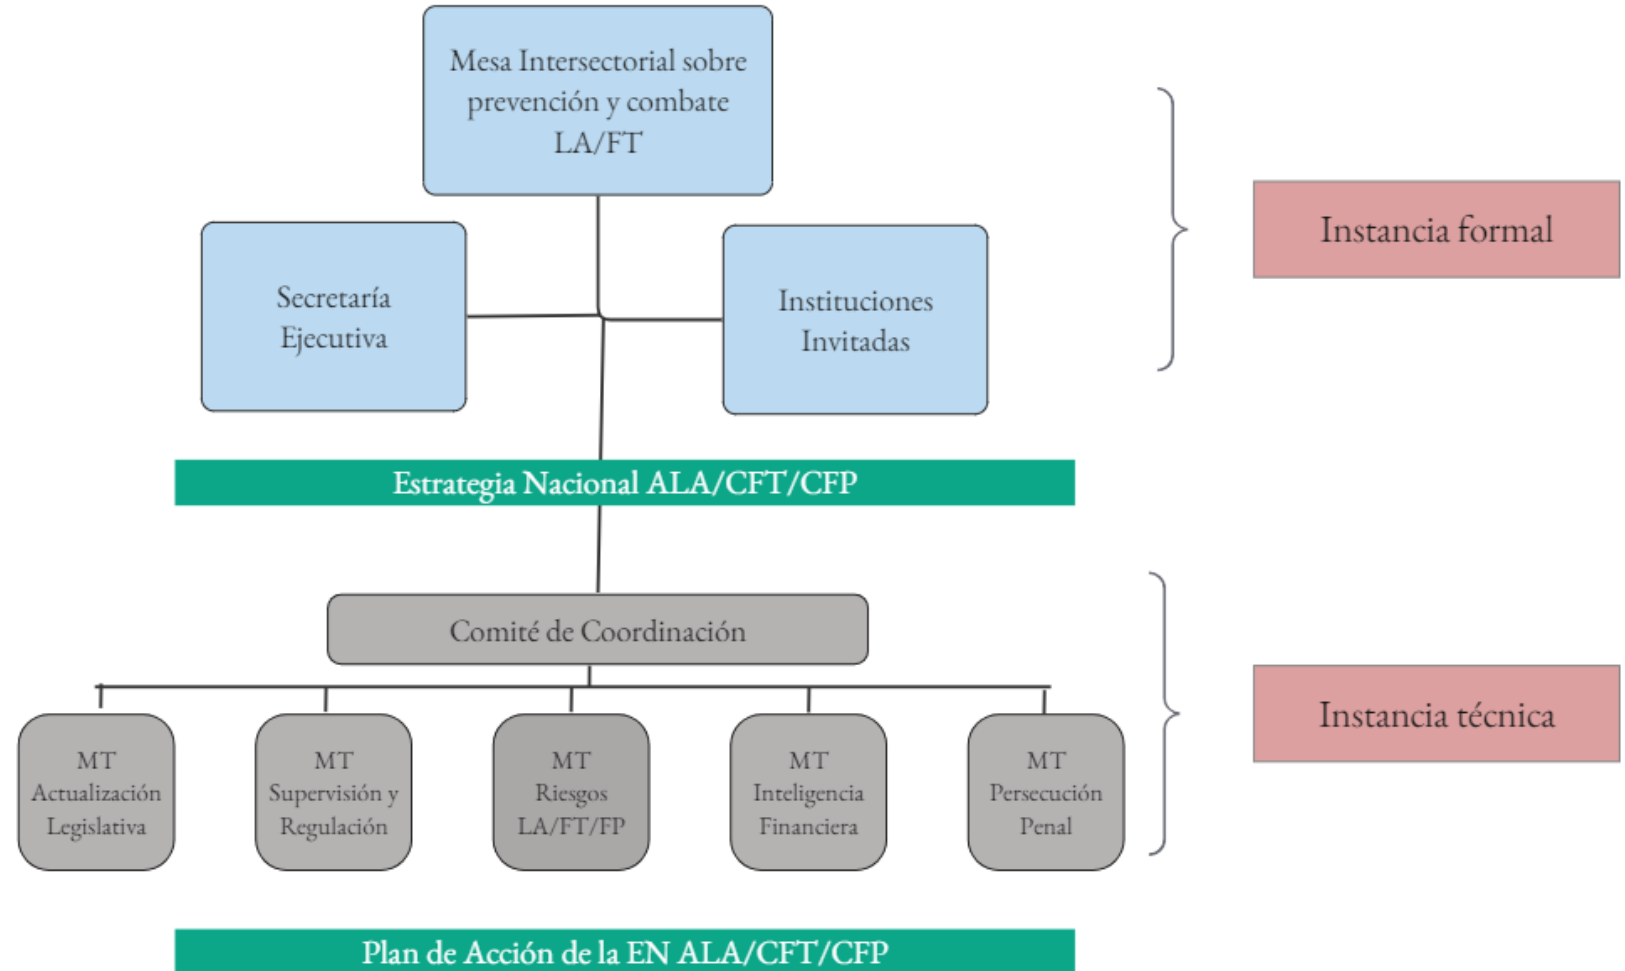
Mesa Intersectorial sobre prevención y combate LA/FT

Secretaría Ejecutiva

Instituciones Invitadas

Instancia formal

Estrategia Nacional ALA/CFT/CFP

Comité de Coordinación

MT Actualización Legislativa

MT Supervisión y Regulación

MT Riesgos LA/FT/FP

MT Inteligencia Financiera

MT Persecución Penal

Instancia técnica

Plan de Acción de la EN ALA/CFT/CFP